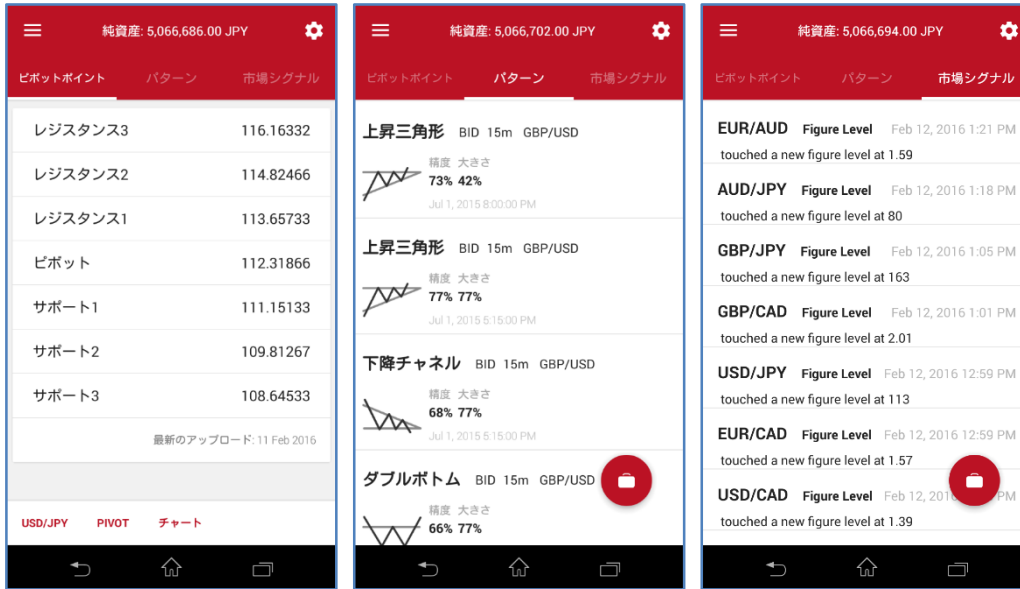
純資産: 5,066,686.00 JPY

ピボットポイント パターン 市場シグナル

| | |
|---|---|
| レジスタンス3 | 116.16332 |
| レジスタンス2 | 114.82466 |
| レジスタンス1 | 113.65733 |
| ピボット | 112.31866 |
| サポート1 | 111.15133 |
| サポート2 | 109.81267 |
| サポート3 | 108.64533 |

最新のアップロード: 11 Feb 2016

USD/JPY PIVOT チャート

純資産: 5,066,702.00 JPY

ピボットポイント パターン 市場シグナル

上昇三角形 BID 15m GBP/USD
精度 大きさ
73% 42%
Jul 1, 2015 8:00:00 PM

上昇三角形 BID 15m GBP/USD
精度 大きさ
77% 77%
Jul 1, 2015 5:15:00 PM

下降チャネル BID 15m GBP/USD
精度 大きさ
68% 77%
Jul 1, 2015 5:15:00 PM

ダブルボトム BID 15m GBP/USD
精度 大きさ
66% 77%

純資産: 5,066,694.00 JPY

ピボットポイント パターン 市場シグナル

EUR/AUD Figure Level Feb 12, 2016 1:21 PM
touched a new figure level at 1.59

AUD/JPY Figure Level Feb 12, 2016 1:18 PM
touched a new figure level at 80

GBP/JPY Figure Level Feb 12, 2016 1:05 PM
touched a new figure level at 163

GBP/CAD Figure Level Feb 12, 2016 1:01 PM
touched a new figure level at 2.01

USD/JPY Figure Level Feb 12, 2016 12:59 PM
touched a new figure level at 113

EUR/CAD Figure Level Feb 12, 2016 12:59 PM
touched a new figure level at 1.57

USD/CAD Figure Level Feb 12, 201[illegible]
touched a new figure level at 1.39